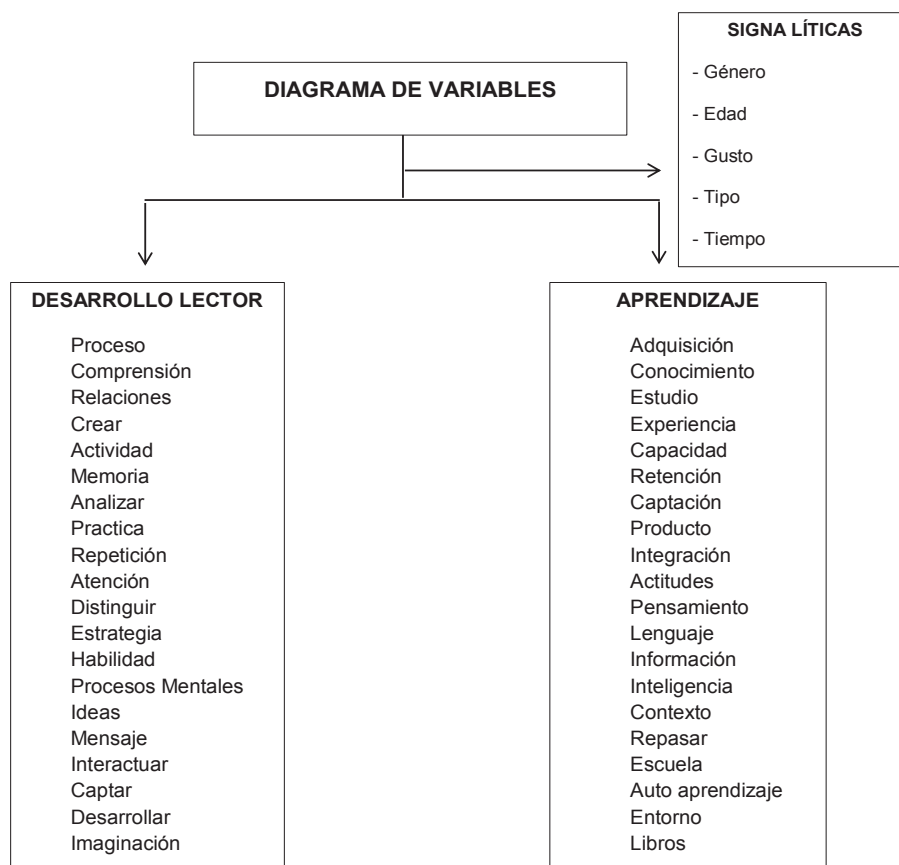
DIAGRAMA DE VARIABLES

SIGNA LÍTICAS

- Género
- Edad
- Gusto
- Tipo
- Tiempo

DESARROLLO LECTOR

Proceso
Comprensión
Relaciones
Crear
Actividad
Memoria
Analizar
Practica
Repetición
Atención
Distinguir
Estrategia
Habilidad
Procesos Mentales
Ideas
Mensaje
Interactuar
Captar
Desarrollar
Imaginación

APRENDIZAJE

Adquisición
Conocimiento
Estudio
Experiencia
Capacidad
Retención
Captación
Producto
Integración
Actitudes
Pensamiento
Lenguaje
Información
Inteligencia
Contexto
Repasar
Escuela
Auto aprendizaje
Entorno
Libros